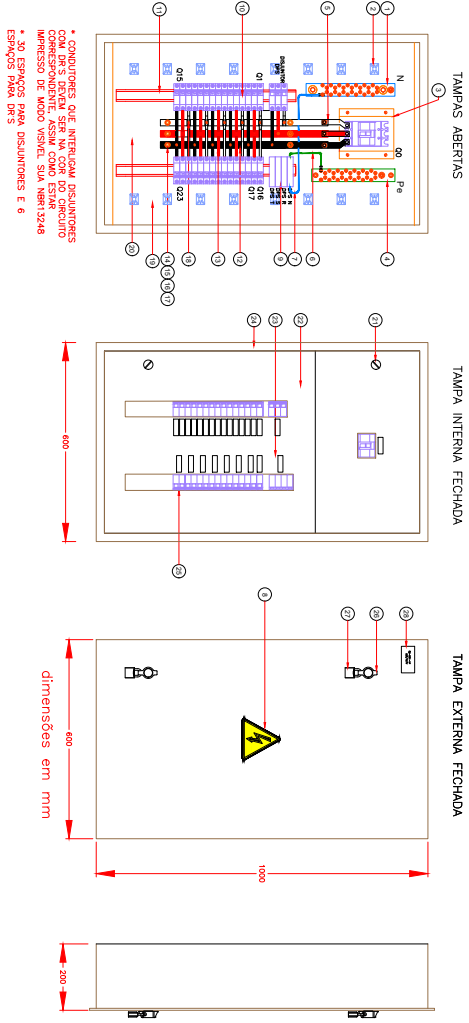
TAMPAS ABERTAS

TAMPA INTERNA FECHADA

TAMPA EXTERNA FECHADA

* CONDUTORES QUE INTERLIGAM DISJUNTORES COM DR'S DEVEM SER NA COR DO CIRCUITO CORRESPONDENTE, ASSIM COMO ESTAR IMPRESSO DE MODO VISÍVEL SUA NBR13248

* 30 ESPAÇOS PARA DISJUNTORES E 6 ESPAÇOS PARA DR'S

dimensões em mm

N
Pe
Q0
Q1
Q15
Q16
Q17
Q23
DISJUNTOR DPS
DR1
DR2
DR3
DR4
DR5

1
2
3
4
5
6
7
8
9
10
11
12
13
14
15
16
17
18
19
20
21
22
23
24
25
26
27
28

600
600
1000
200